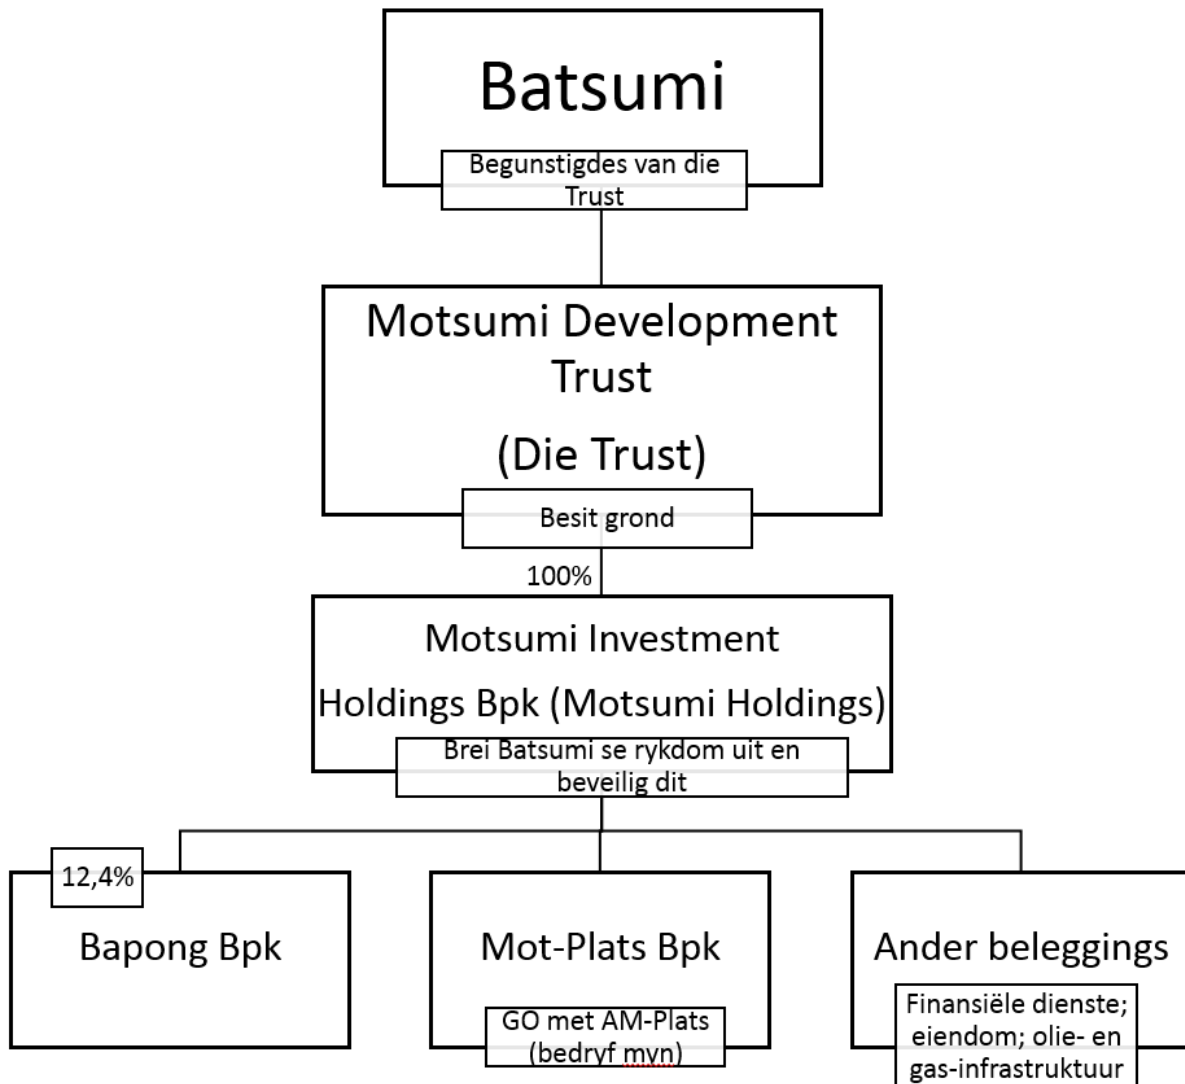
Batsumi

Begunstigdes van die Trust

Motsumi Development Trust

(Die Trust)

Besit grond

100%

Motsumi Investment Holdings Bpk (Motsumi Holdings)

Brei Batsumi se rykdom uit en beveilig dit

12,4%

Bapong Bpk

Mot-Plats Bpk

GO met AM-Plats (bedryf myn)

Ander beleggings

Finansiële dienste; eiendom; olie- en gas-infrastruktuur